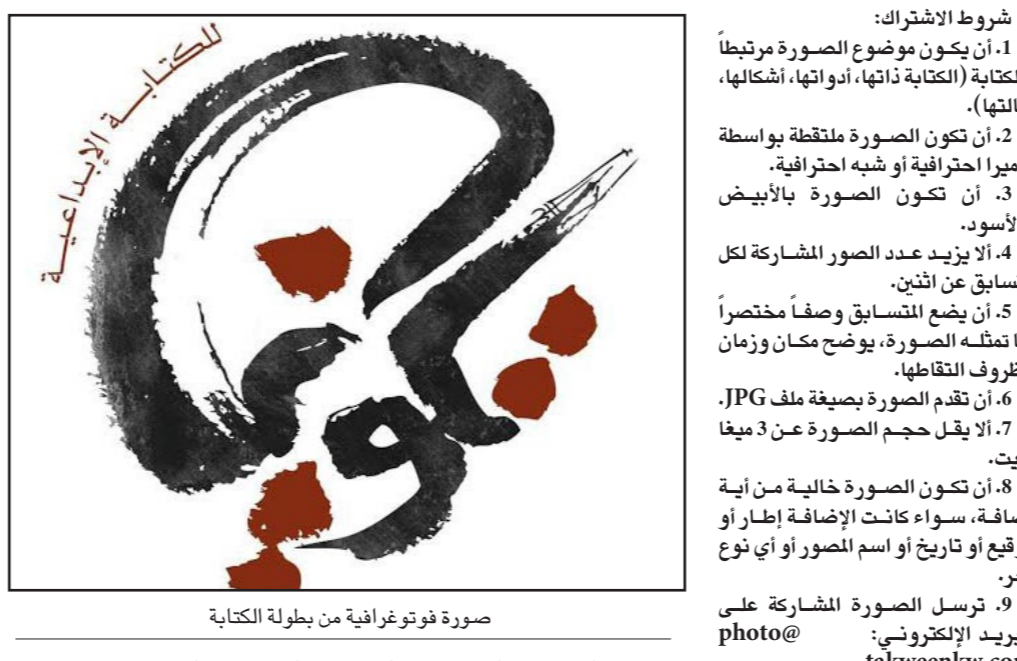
شروط الاشتراك:
1. أن يكون موضوع الصورة مرتبطاً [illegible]لكتابة (الكتابة ذاتها، أدواتها، أشكالها، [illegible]التها).
2. أن تكون الصورة ملتقطة بواسطة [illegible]ميرا احترافية أو شبه احترافية.
3. أن تكون الصورة بالأبيض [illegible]لأسود.
4. ألا يزيد عدد الصور المشاركة لكل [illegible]سابق عن اثنين.
5. أن يضع المتسابق وصفاً مختصراً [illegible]ا تمثله الصورة، يوضح مكان وزمان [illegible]ظروف التقاطها.
6. أن تقدم الصورة بصيغة ملف JPG.
7. ألا يقل حجم الصورة عن 3 ميغا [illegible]يت.
8. أن تكون الصورة خالية من أية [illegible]ضافة، سواء كانت الإضافة إطار أو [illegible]وقيع أو تاريخ أو اسم المصور أو أي نوع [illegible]خر.
9. ترسل الصورة المشاركة على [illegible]بريد الإلكتروني: photo@ takweenkw.co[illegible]

للكتابة الإبداعية
تكوين

صورة فوتوغرافية من بطولة الكتابة